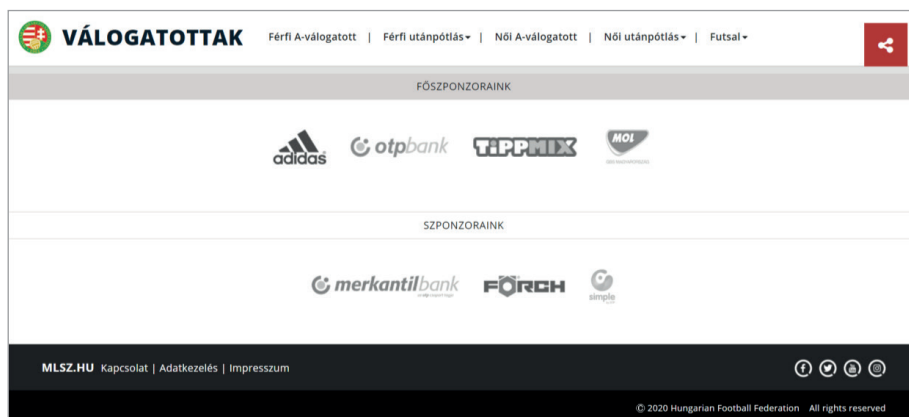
VÁLOGATOTTAK Férfi A-válogatott | Férfi utánpótlás | Női A-válogatott | Női utánpótlás | Futsal

FŐSZPONZORAINK

adidas otpbank TIPPMIX MOL

SZPONZORAINK

merkantilbank FÖRCH simple

MLSZ.HU Kapcsolat | Adatkezelés | Impresszum

© 2020 Hungarian Football Federation All rights reserved